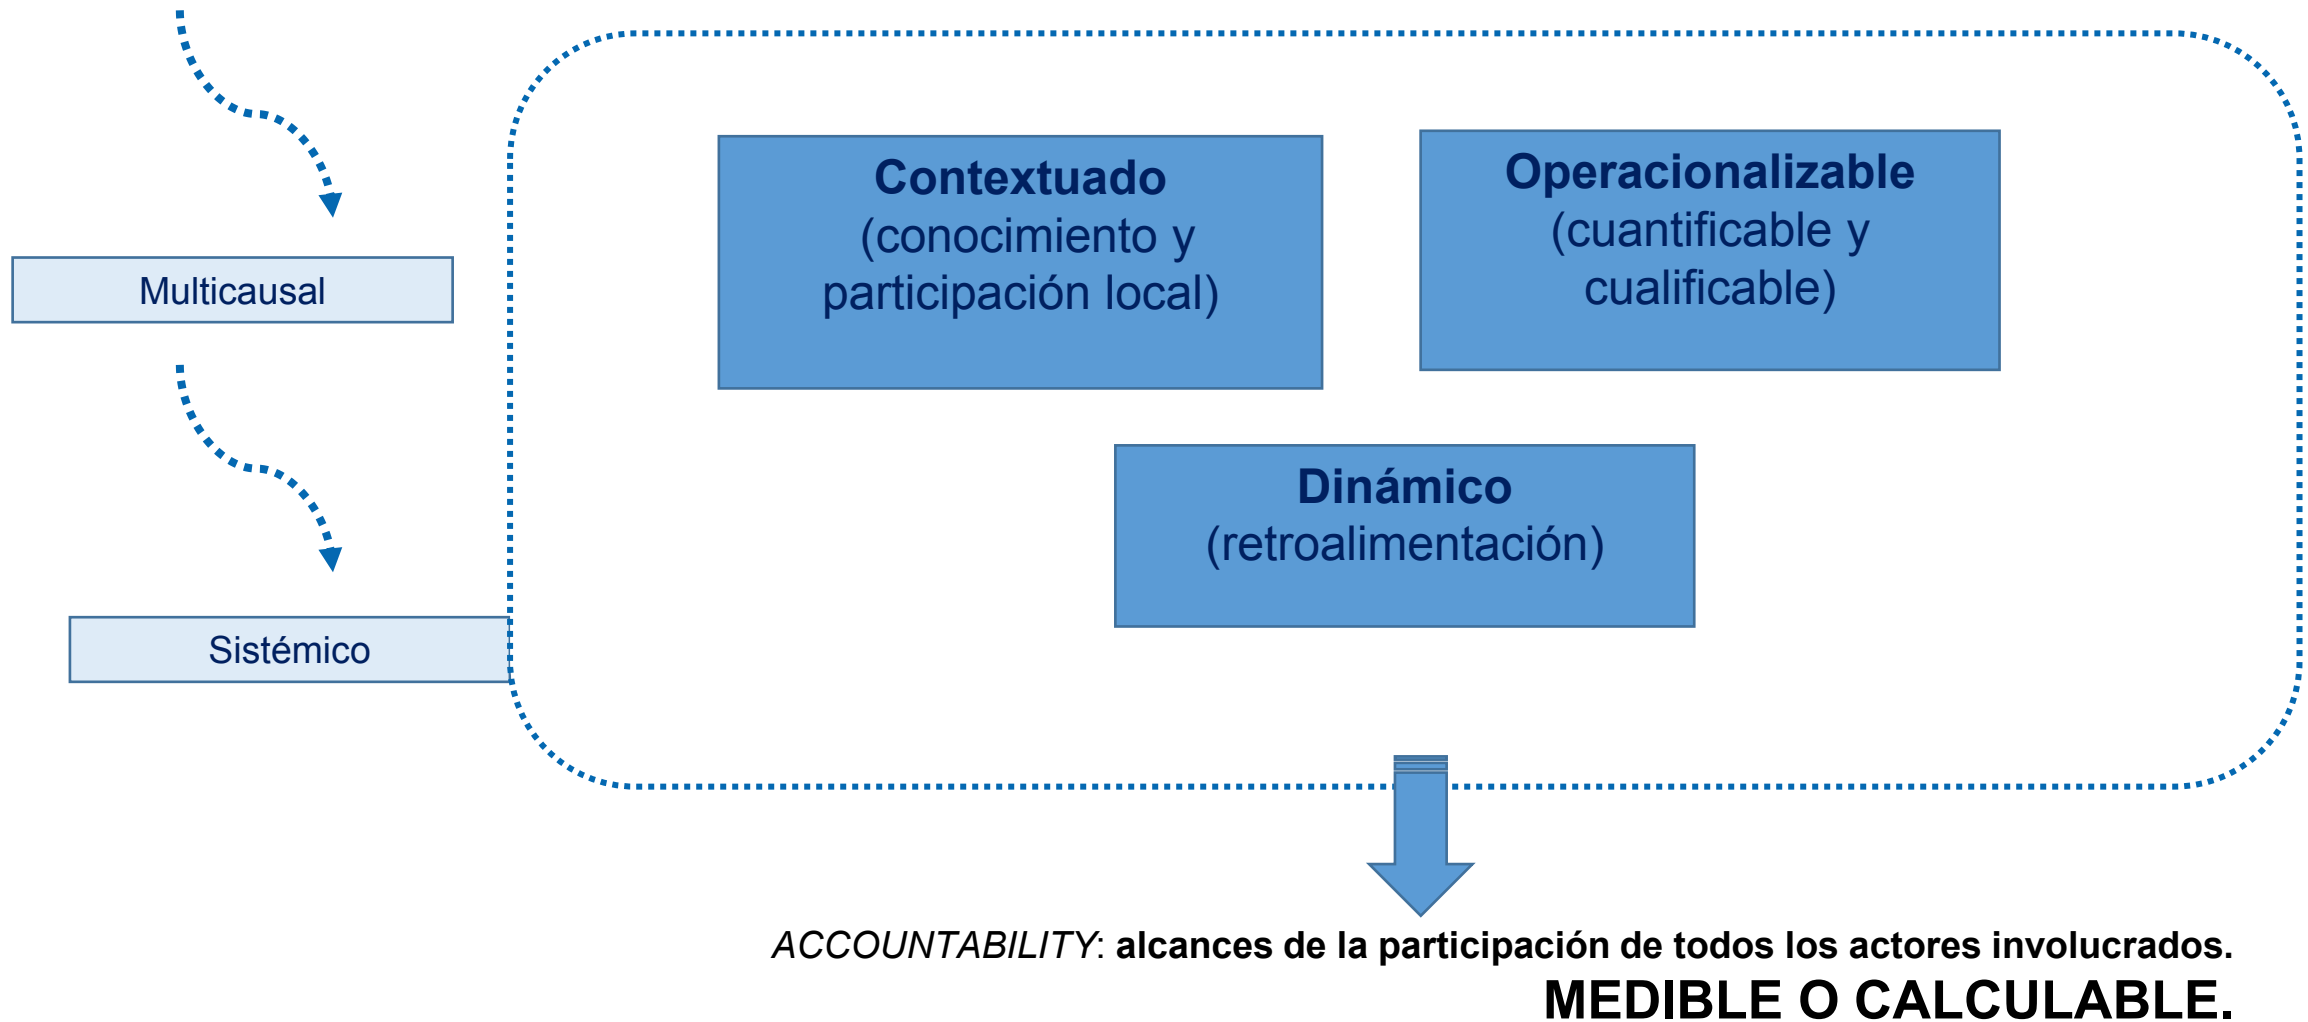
Multicausal

Sistémico

Contextuado
(conocimiento y participación local)

Operacionalizable
(cuantificable y cualificable)

Dinámico
(retroalimentación)

ACCOUNTABILITY: alcances de la participación de todos los actores involucrados.
MEDIBLE O CALCULABLE.